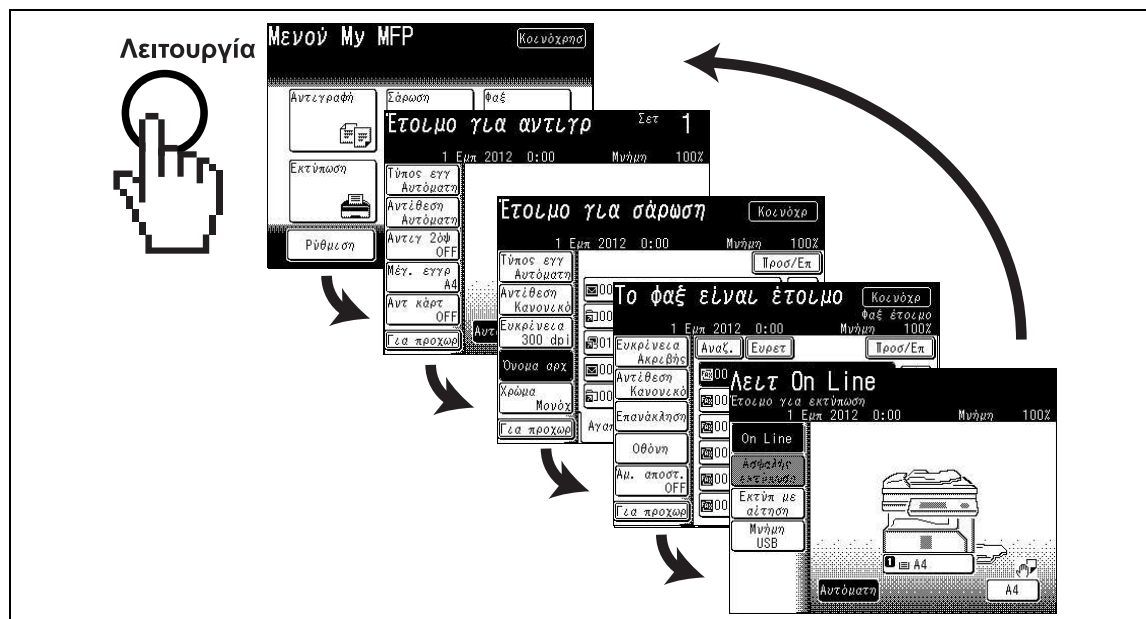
Λειτουργία

Μενού My MFP
Κοινόχρησ
Αντιγραφή
Σάρωση
Φαξ
Εκτύπωση
Ρύθμιση

Έτοιμο για αντιγρ
Σετ 1
1 Ιαν 2012 0:00
Μνήμη 100%
Τύπος εγγ Αυτόματη
Αντίθεση Αυτόματη
Αντιγ 2όψ OFF
Μέγ. εγγρ A4
Αντ κάρτ OFF
Για προχωρ
Αυτ

Έτοιμο για σάρωση
Κοινόχρ
1 Ιαν 2012 0:00
Μνήμη 100%
Τύπος εγγ Αυτόματη
Αντίθεση Κανονικό
Ευκρίνεια 300 dpi
Όνομα αρχ
Χρώμα Μονόχ
Για προχωρ
Προσ/Επ
00
00
01
00
00
Αγαπ

Το φαξ είναι έτοιμο
Κοινόχρ
Φαξ έτοιμο
1 Ιαν 2012 0:00
Μνήμη 100%
Ευκρίνεια Ακριβής
Αντίθεση Κανονικό
Επανάκληση
Οθόνη
Άμ. αποστ. OFF
Για προχωρ
Αναζ.
Ευρετ
Προσ/Επ
00
00
00
00
00

Λειτ On Line
Έτοιμο για εκτύπωση
1 Ιαν 2012 0:00
Μνήμη 100%
On Line
Ασφαλής εκτύπωση
Εκτύπ με αίτηση
Μνήμη USB
A4
Αυτόματη
A4